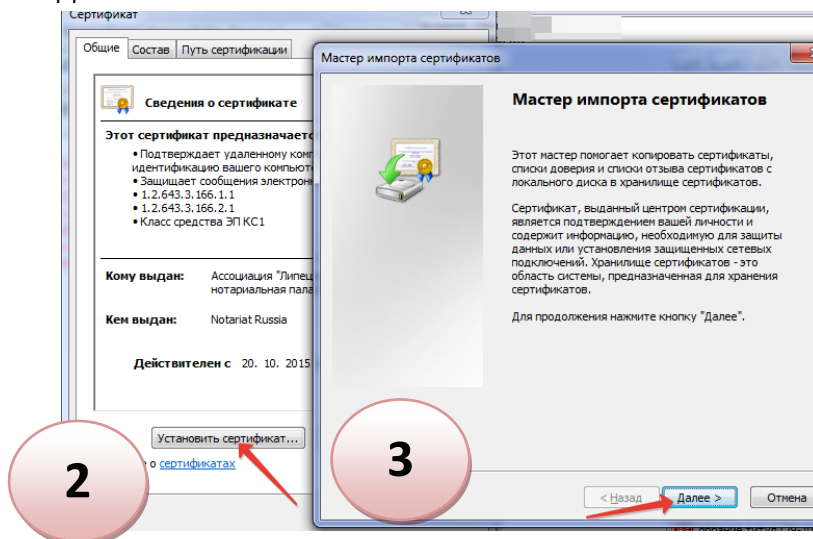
Сертификат

Общие | Состав | Путь сертификации

Сведения о сертификате

Этот сертификат предназначается

• Подтверждает удаленному комп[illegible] идентификацию вашего компьют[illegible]
• Защищает сообщения электрон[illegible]
• 1.2.643.3.166.1.1
• 1.2.643.3.166.2.1
• Класс средства ЭП КС1

Кому выдан: Ассоциация "Липец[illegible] нотариальная пала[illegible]

Кем выдан: Notariat Russia

Действителен с 20. 10. 2015

Установить сертификат...

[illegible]о сертификатах

2

Мастер импорта сертификатов

Мастер импорта сертификатов

Этот мастер помогает копировать сертификаты, списки доверия и списки отзыва сертификатов с локального диска в хранилище сертификатов.

Сертификат, выданный центром сертификации, является подтверждением вашей личности и содержит информацию, необходимую для защиты данных или установления защищенных сетевых подключений. Хранилище сертификатов - это область системы, предназначенная для хранения сертификатов.

Для продолжения нажмите кнопку "Далее".

3

< Назад | Далее > | Отмена